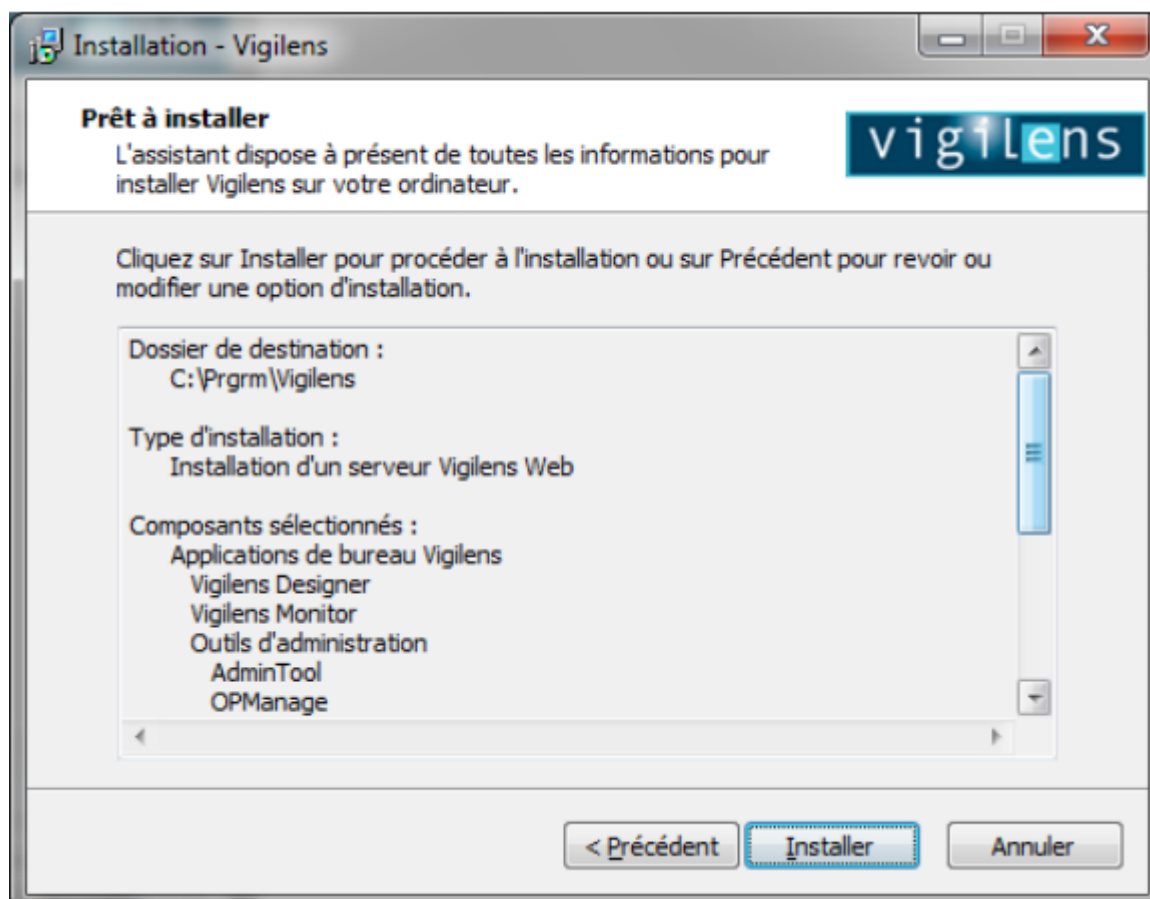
Installation - Vigilens

Prêt à installer
L'assistant dispose à présent de toutes les informations pour installer Vigilens sur votre ordinateur.

vigilens

Cliquez sur Installer pour procéder à l'installation ou sur Précédent pour revoir ou modifier une option d'installation.

Dossier de destination :
C:\Prgrm\Vigilens

Type d'installation :
Installation d'un serveur Vigilens Web

Composants sélectionnés :
Applications de bureau Vigilens
Vigilens Designer
Vigilens Monitor
Outils d'administration
AdminTool
OPManage

< Précédent
Installer
Annuler